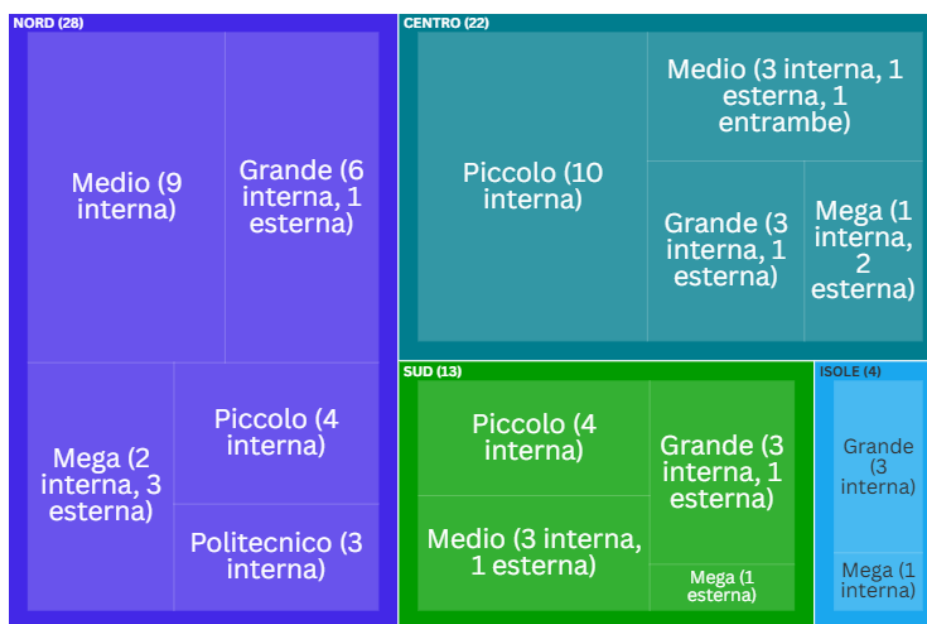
NORD (28)

Medio (9 interna)

Grande (6 interna, 1 esterna)

Mega (2 interna, 3 esterna)

Piccolo (4 interna)

Politecnico (3 interna)

CENTRO (22)

Piccolo (10 interna)

Medio (3 interna, 1 esterna, 1 entrambe)

Grande (3 interna, 1 esterna)

Mega (1 interna, 2 esterna)

SUD (13)

Piccolo (4 interna)

Grande (3 interna, 1 esterna)

Medio (3 interna, 1 esterna)

Mega (1 esterna)

ISOLE (4)

Grande (3 interna)

Mega (1 interna)